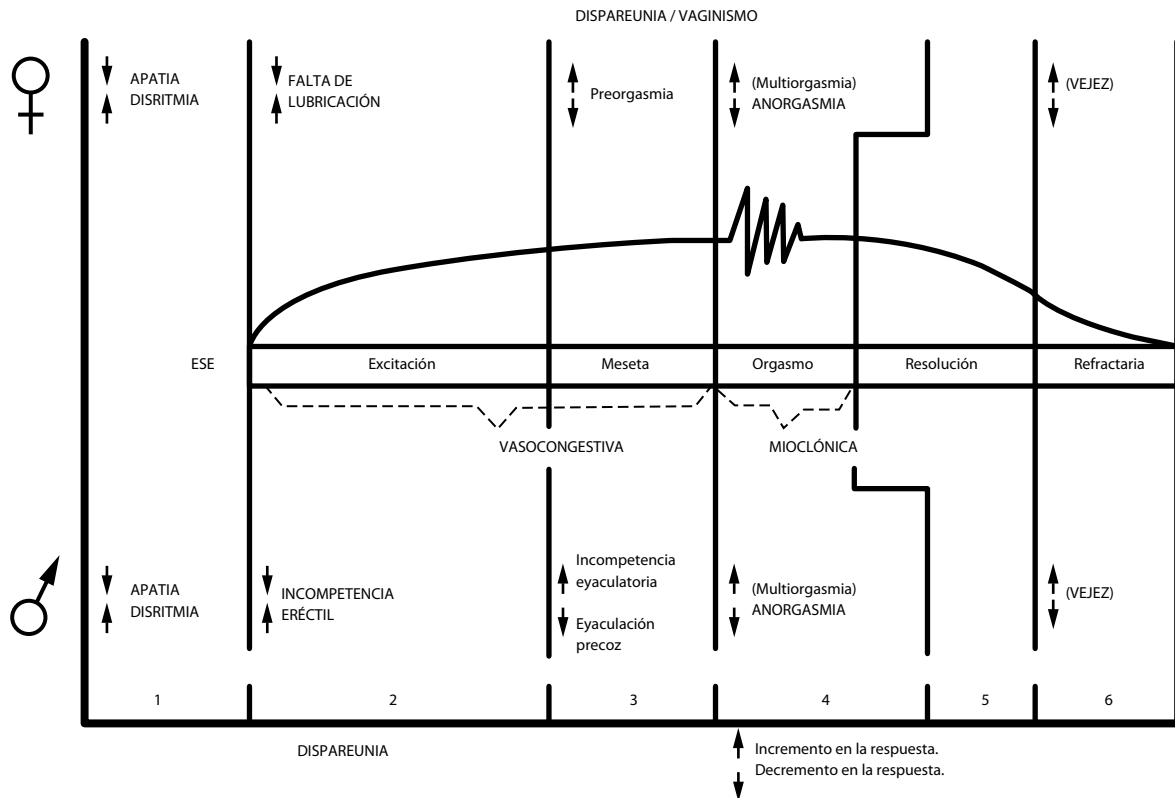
DISPAREUNIA / VAGINISMO

APATIA
DISRITMIA

FALTA DE
LUBRICACIÓN

Preorgasmia

(Multiorgasmia)
ANORGASMIA

(VEJEZ)

ESE

Excitación

Meseta

Orgasmo

Resolución

Refractaria

VASOCONGESTIVA

MIOCLÓNICA

APATIA
DISRITMIA

INCOMPETENCIA
ERÉCTIL

Incompetencia
eyaculatoria

Eyaculación
precoz

(Multiorgasmia)
ANORGASMIA

(VEJEZ)

1

2

3

4

5

6

DISPAREUNIA

Incremento en la respuesta.
Decremento en la respuesta.